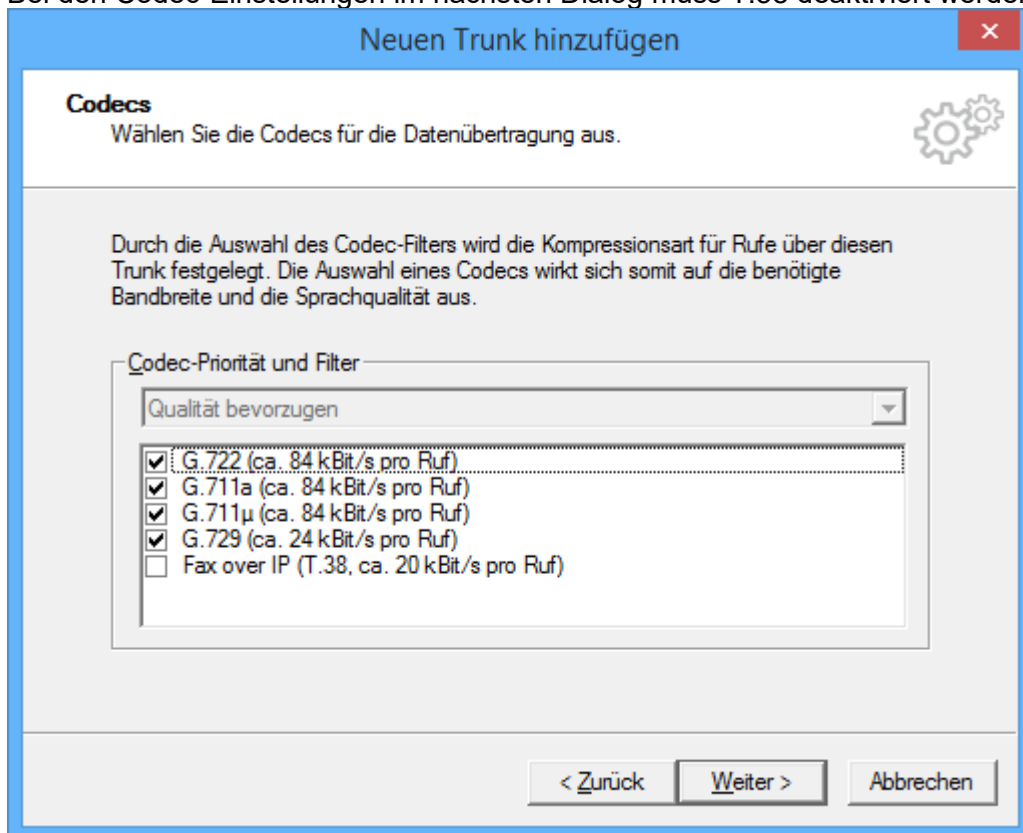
Bei den Codec-Einstellungen im nächsten Dialog muss T.38 deaktiviert werden

Neuen Trunk hinzufügen

×

Codecs
Wählen Sie die Codecs für die Datenübertragung aus.

Durch die Auswahl des Codec-Filters wird die Kompressionsart für Rufe über diesen Trunk festgelegt. Die Auswahl eines Codecs wirkt sich somit auf die benötigte Bandbreite und die Sprachqualität aus.

Codec-Priorität und Filter

Qualität bevorzugen

G.722 (ca. 84 kBit/s pro Ruf)
G.711a (ca. 84 kBit/s pro Ruf)
G.711µ (ca. 84 kBit/s pro Ruf)
G.729 (ca. 24 kBit/s pro Ruf)
Fax over IP (T.38, ca. 20 kBit/s pro Ruf)

< Zurück

Weiter >

Abbrechen